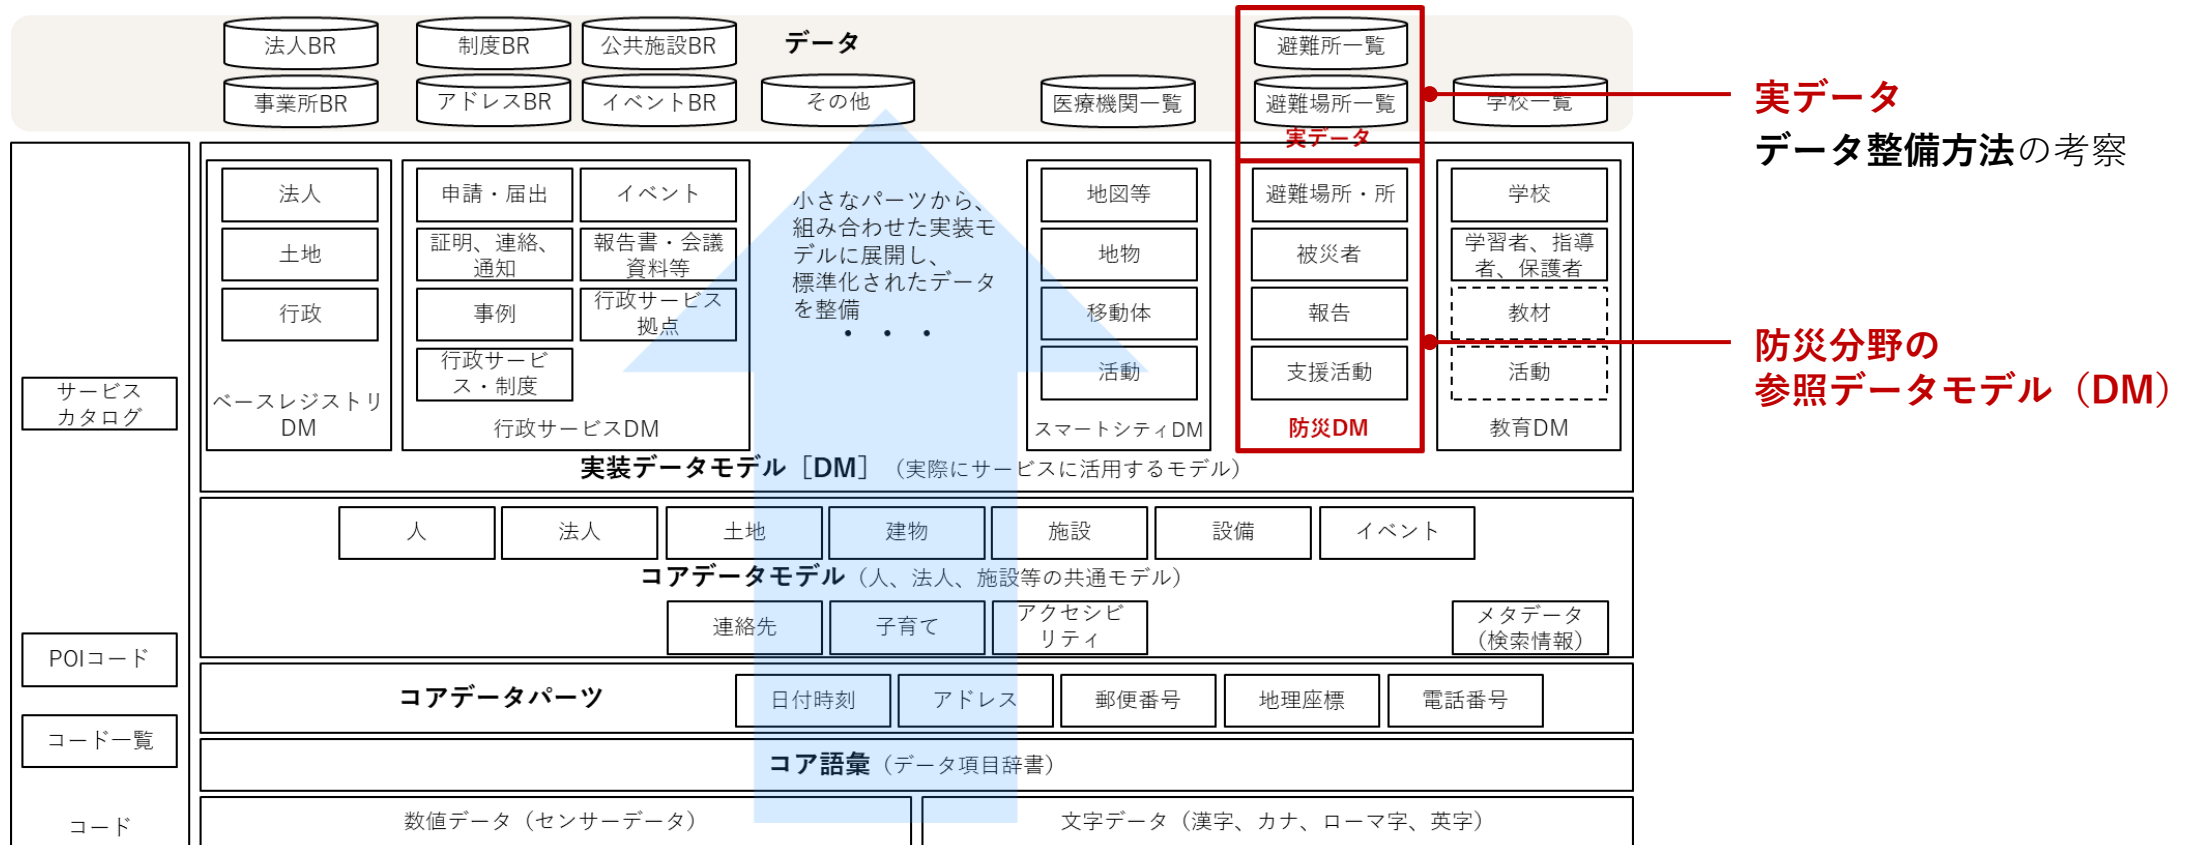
法人BR
制度BR
公共施設BR
データ
避難所一覧
事業所BR
アドレスBR
イベントBR
その他
医療機関一覧
避難場所一覧
学校一覧
実データ

実データ
データ整備方法の考察

サービスカタログ

法人
土地
行政
ベースレジストリDM

申請・届出
イベント
証明、連絡、通知
報告書・会議資料等
事例
行政サービス拠点
行政サービス・制度
行政サービスDM

小さなパーツから、組み合わせた実装モデルに展開し、標準化されたデータを整備
・・・

地図等
地物
移動体
活動
スマートシティDM

避難場所・所
被災者
報告
支援活動
防災DM

学校
学習者、指導者、保護者
教材
活動
教育DM

防災分野の
参照データモデル（DM）

実装データモデル［DM］（実際にサービスに活用するモデル）

人
法人
土地
建物
施設
設備
イベント
コアデータモデル（人、法人、施設等の共通モデル）
連絡先
子育て
アクセシビリティ
メタデータ（検索情報）

POIコード
コアデータパーツ
日付時刻
アドレス
郵便番号
地理座標
電話番号

コード一覧
コア語彙（データ項目辞書）

コード
数値データ（センサーデータ）
文字データ（漢字、カナ、ローマ字、英字）